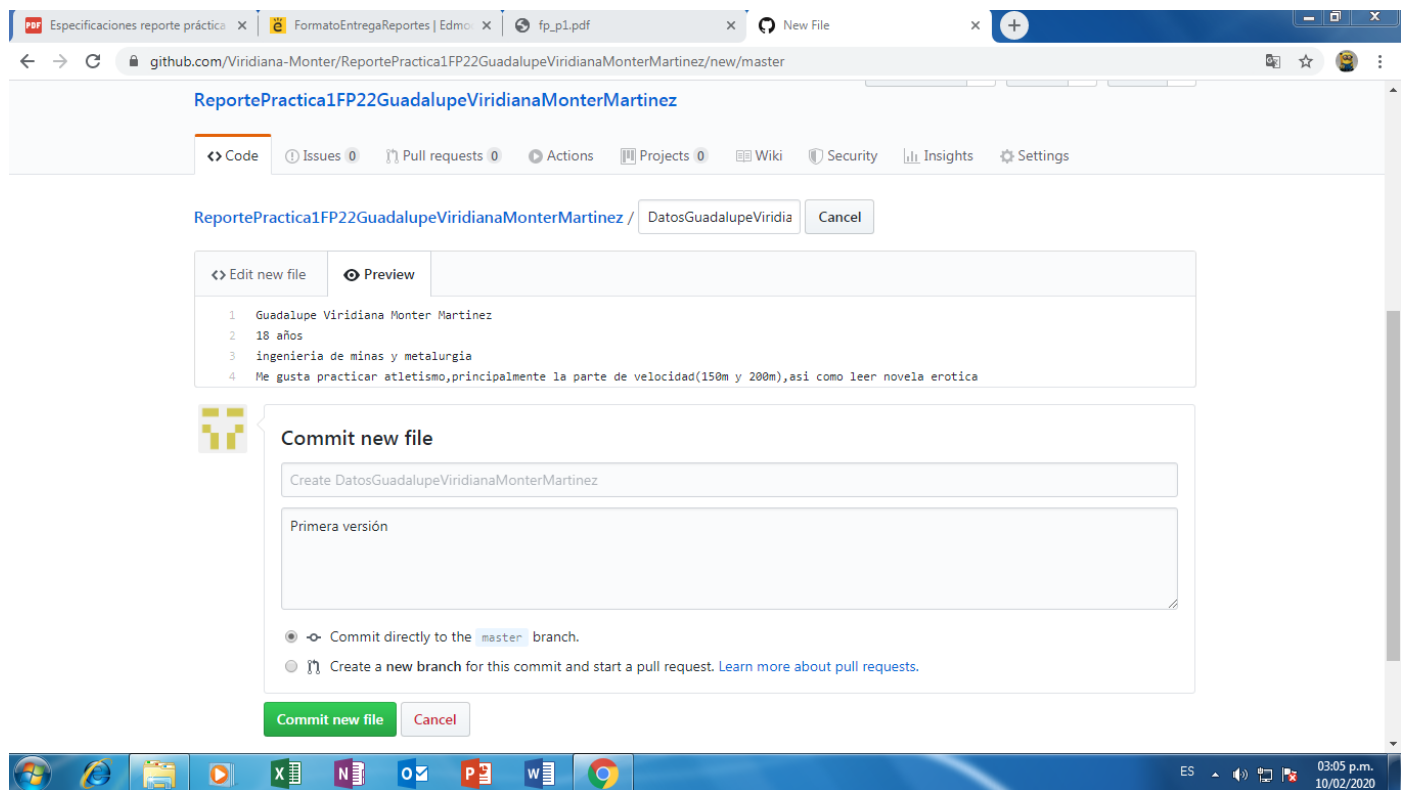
Especificaciones reporte práctica ×
FormatoEntregaReportes | Edmo ×
fp_p1.pdf ×
New File ×

github.com/Viridiana-Monter/ReportePractica1FP22GuadalupeViridianaMonterMartinez/new/master

ReportePractica1FP22GuadalupeViridianaMonterMartinez

<> Code | Issues 0 | Pull requests 0 | Actions | Projects 0 | Wiki | Security | Insights | Settings

ReportePractica1FP22GuadalupeViridianaMonterMartinez / DatosGuadalupeViridia Cancel

<> Edit new file | Preview

1 Guadalupe Viridiana Monter Martinez
2 18 años
3 ingenieria de minas y metalurgia
4 Me gusta practicar atletismo,principalmente la parte de velocidad(150m y 200m),asi como leer novela erotica

Commit new file

Create DatosGuadalupeViridianaMonterMartinez

Primera versión

Commit directly to the master branch.

Create a new branch for this commit and start a pull request. Learn more about pull requests.

Commit new file Cancel

ES 03:05 p.m. 10/02/2020